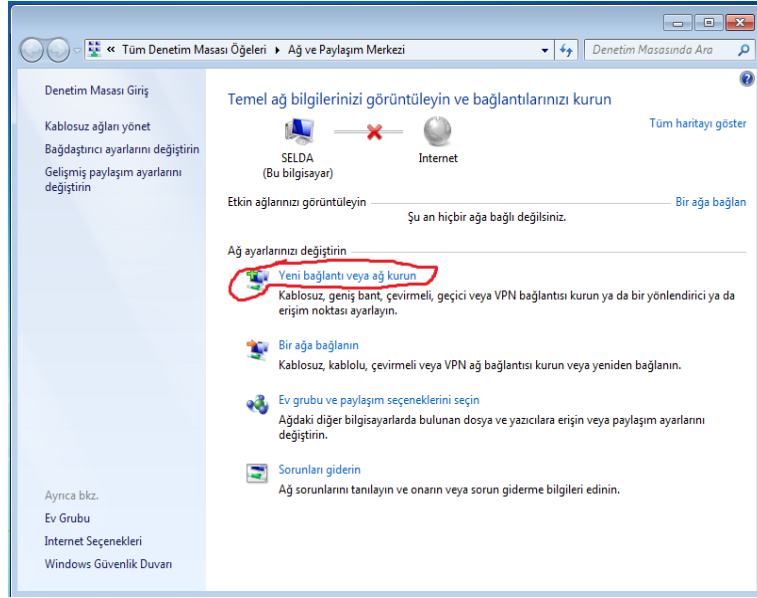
« Tüm Denetim Masası Öğeleri ▸ Ağ ve Paylaşım Merkezi

Denetim Masasında Ara

Denetim Masası Giriş

Kablosuz ağları yönet

Bağdaştırıcı ayarlarını değiştirin

Gelişmiş paylaşım ayarlarını değiştirin

Temel ağ bilgilerinizi görüntüleyin ve bağlantılarınızı kurun

Tüm haritayı göster

SELDA
(Bu bilgisayar)

Internet

Etkin ağlarınızı görüntüleyin

Bir ağa bağlan

Şu an hiçbir ağa bağlı değilsiniz.

Ağ ayarlarınızı değiştirin

Yeni bağlantı veya ağ kurun
Kablosuz, geniş bant, çevirmeli, geçici veya VPN bağlantısı kurun ya da bir yönlendirici ya da erişim noktası ayarlayın.

Bir ağa bağlanın
Kablosuz, kablolu, çevirmeli veya VPN ağ bağlantısı kurun veya yeniden bağlanın.

Ev grubu ve paylaşım seçeneklerini seçin
Ağdaki diğer bilgisayarlarda bulunan dosya ve yazıcılara erişin veya paylaşım ayarlarını değiştirin.

Sorunları giderin
Ağ sorunlarını tanılayın ve onarın veya sorun giderme bilgileri edinin.

Ayrıca bkz.

Ev Grubu

Internet Seçenekleri

Windows Güvenlik Duvarı